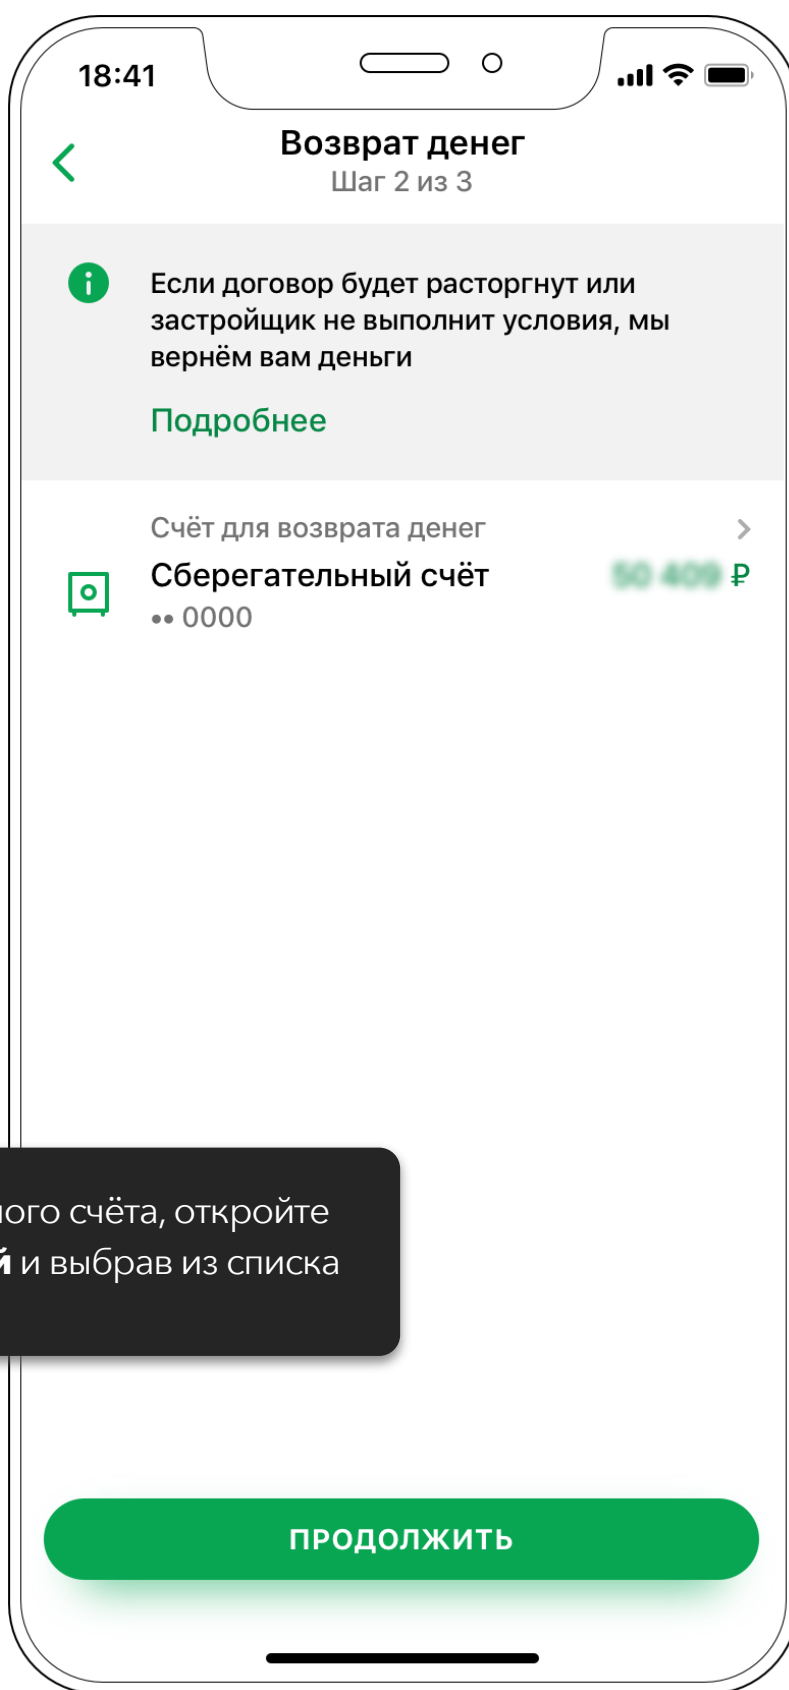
18:41

Возврат денег
Шаг 2 из 3

Если договор будет расторгнут или застройщик не выполнит условия, мы вернём вам деньги

Подробнее

Счёт для возврата денег
Сберегательный счёт
•• 0000
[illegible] ₽

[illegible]ого счёта, откройте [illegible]й и выбрав из списка

ПРОДОЛЖИТЬ